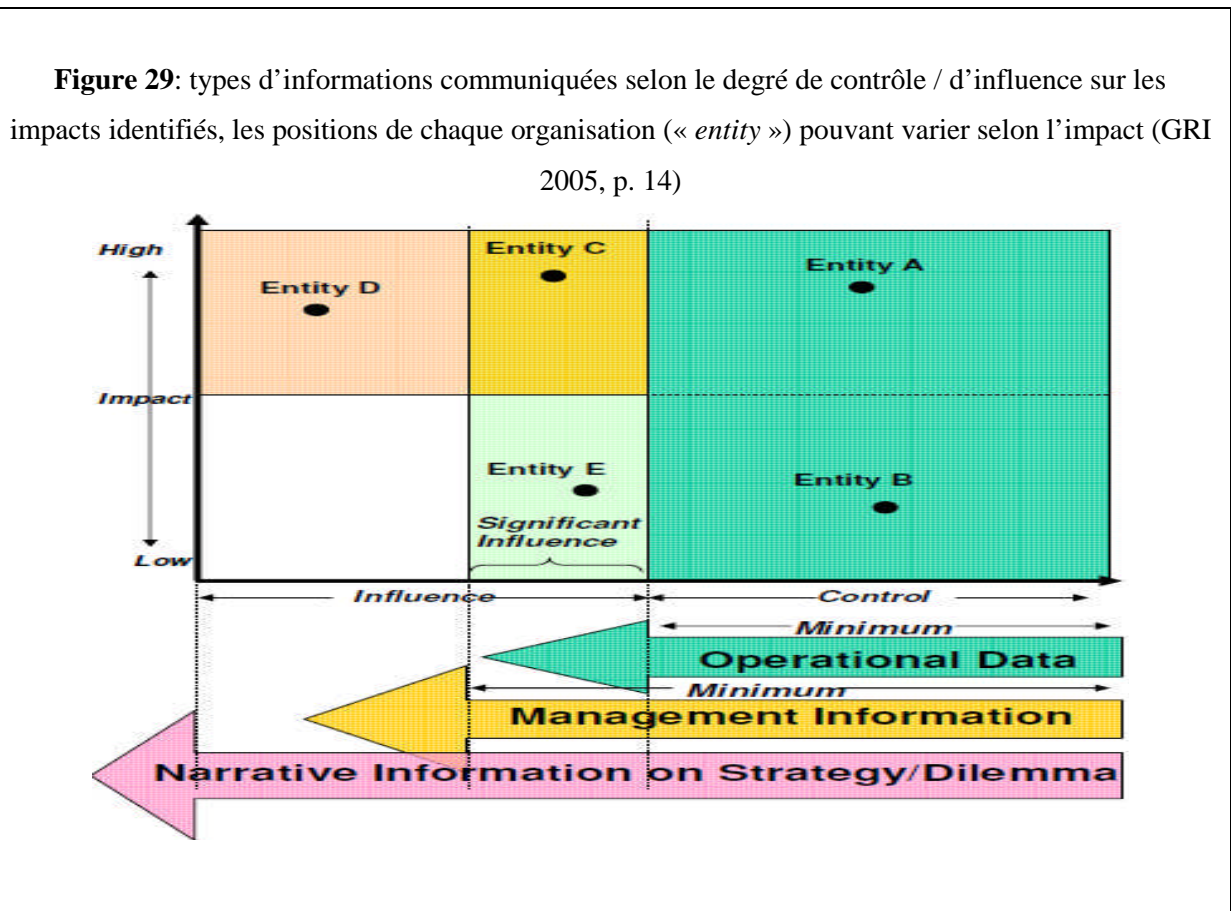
**Figure 29**: types d'informations communiquées selon le degré de contrôle / d'influence sur les impacts identifiés, les positions de chaque organisation (« *entity* ») pouvant varier selon l'impact (GRI 2005, p. 14)

High

Impact

Low

Entity D

Entity C

Entity A

Entity E

Entity B

Significant Influence

Influence

Control

Minimum

Operational Data

Minimum

Management Information

Narrative Information on Strategy/Dilemma